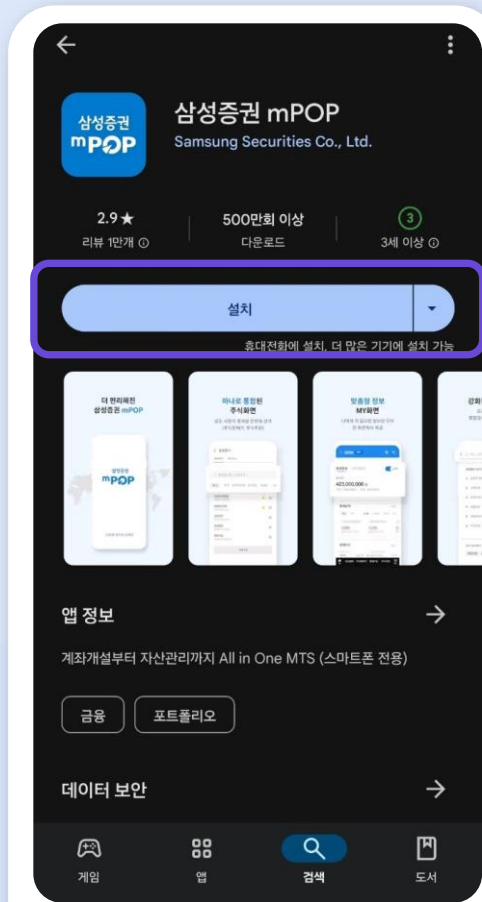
삼성증권
mPOP

삼성증권 mPOP
Samsung Securities Co., Ltd.

2.9★
리뷰 1만개 ⓘ

500만회 이상
다운로드

3
3세 이상 ⓘ

설치

휴대전화에 설치. 더 많은 기기에 설치 가능

더 편리해진 삼성증권 mPOP

삼성증권 mPOP

하나로 통합된 주식화면

맞춤형 정보 MY화면

423,000,000

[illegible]

앱 정보

계좌개설부터 자산관리까지 All in One MTS (스마트폰 전용)

금융

포트폴리오

데이터 보안

게임

앱

검색

도서